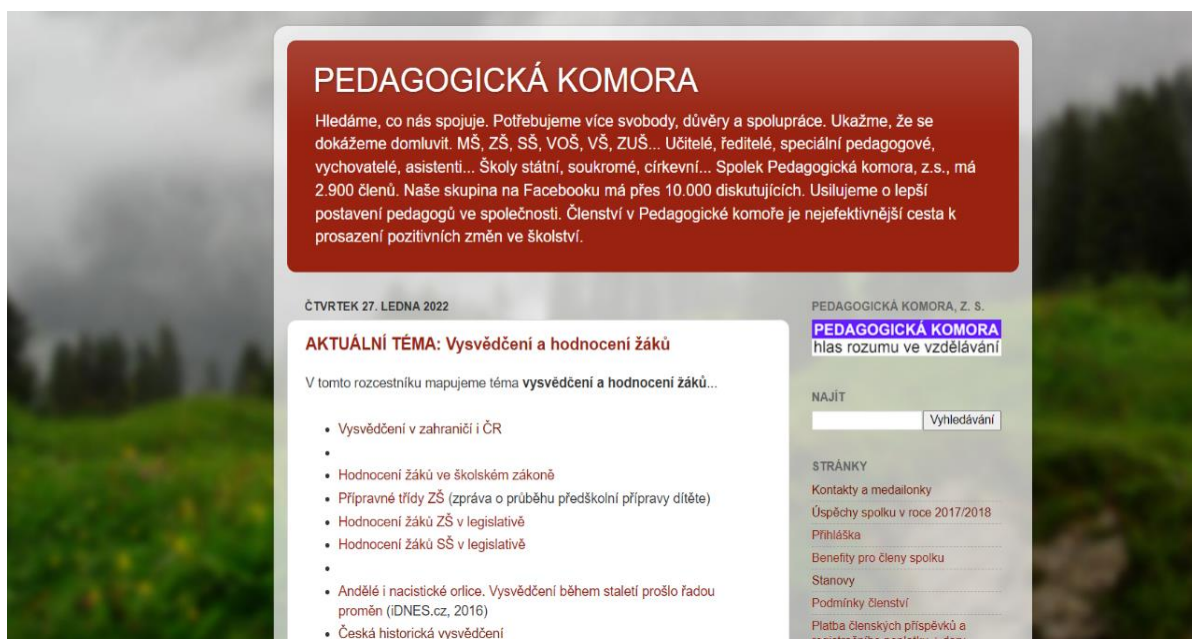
PEDAGOGICKÁ KOMORA

Hledáme, co nás spojuje. Potřebujeme více svobody, důvěry a spolupráce. Ukažme, že se dokážeme domluvit. MŠ, ZŠ, SŠ, VOŠ, VŠ, ZUŠ... Učitelé, ředitelé, speciální pedagogové, vychovatelé, asistenti... Školy státní, soukromé, církevní... Spolek Pedagogická komora, z.s., má 2.900 členů. Naše skupina na Facebooku má přes 10.000 diskutujících. Usilujeme o lepší postavení pedagogů ve společnosti. Členství v Pedagogické komoře je nejefektivnější cesta k prosazení pozitivních změn ve školství.

ČTVRTEK 27. LEDNA 2022

AKTUÁLNÍ TÉMA: Vysvědčení a hodnocení žáků

V tomto rozcestníku mapujeme téma **vysvědčení a hodnocení žáků**...

- Vysvědčení v zahraničí i ČR
- 
- Hodnocení žáků ve školském zákoně
- Přípravné třídy ZŠ (zpráva o průběhu předškolní přípravy dítěte)
- Hodnocení žáků ZŠ v legislativě
- Hodnocení žáků SŠ v legislativě
- 
- Andělé i nacistické orlice. Vysvědčení během staletí prošlo řadou proměn (iDNES.cz, 2016)
- Česká historická vysvědčení

PEDAGOGICKÁ KOMORA, Z. S.

PEDAGOGICKÁ KOMORA
hlas rozumu ve vzdělávání

NAJÍT

Vyhledávání

STRÁNKY

Kontakty a medailonky
Úspěchy spolku v roce 2017/2018
Přihláška
Benefity pro členy spolku
Stanovy
Podmínky členství
Platba členských příspěvků a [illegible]